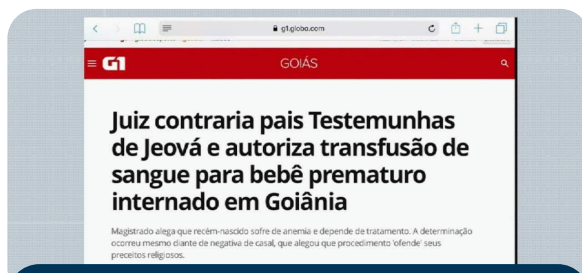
g1.globo.com

G1 GOIÁS

Juiz contraria pais Testemunhas de Jeová e autoriza transfusão de sangue para bebê prematuro internado em Goiânia

Magistrado alega que recém-nascido sofre de anemia e depende de tratamento. A determinação ocorreu mesmo diante de negativa de casal, que alegou que procedimento 'ofende' seus preceitos religiosos.